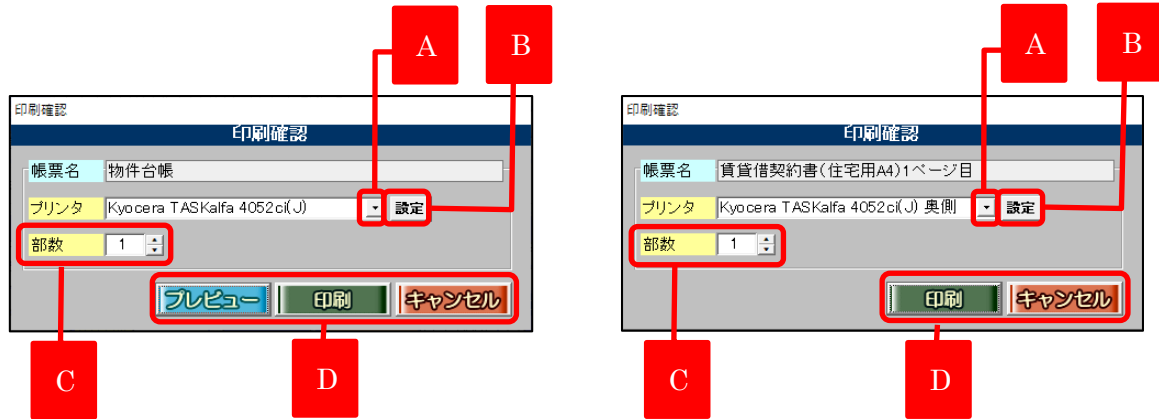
A
B
印刷確認
印刷確認
帳票名 物件台帳
プリンタ Kyocera TASKalfa 4052ci(J) 設定
部数 1
プレビュー 印刷 キャンセル
C
D

A
B
印刷確認
印刷確認
帳票名 賃貸借契約書(住宅用A4)1ページ目
プリンタ Kyocera TASKalfa 4052ci(J) 奥側 設定
部数 1
印刷 キャンセル
C
D